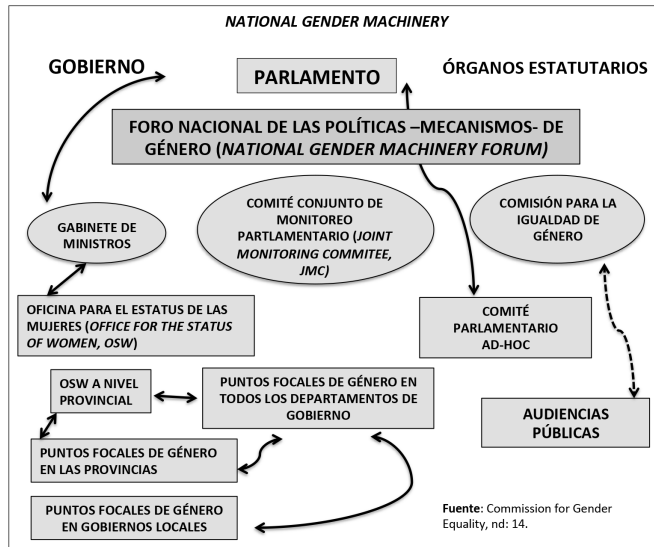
NATIONAL GENDER MACHINERY

GOBIERNO

PARLAMENTO

ÓRGANOS ESTATUTARIOS

FORO NACIONAL DE LAS POLÍTICAS –MECANISMOS- DE GÉNERO (NATIONAL GENDER MACHINERY FORUM)

GABINETE DE MINISTROS

COMITÉ CONJUNTO DE MONITOREO PARTLAMENTARIO (JOINT MONITORING COMMITEE, JMC)

COMISIÓN PARA LA IGUALDAD DE GÉNERO

OFICINA PARA EL ESTATUS DE LAS MUJERES (OFFICE FOR THE STATUS OF WOMEN, OSW)

COMITÉ PARLAMENTARIO AD-HOC

OSW A NIVEL PROVINCIAL

PUNTOS FOCALES DE GÉNERO EN TODOS LOS DEPARTAMENTOS DE GOBIERNO

AUDIENCIAS PÚBLICAS

PUNTOS FOCALES DE GÉNERO EN LAS PROVINCIAS

PUNTOS FOCALES DE GÉNERO EN GOBIERNOS LOCALES

Fuente: Commission for Gender Equality, nd: 14.